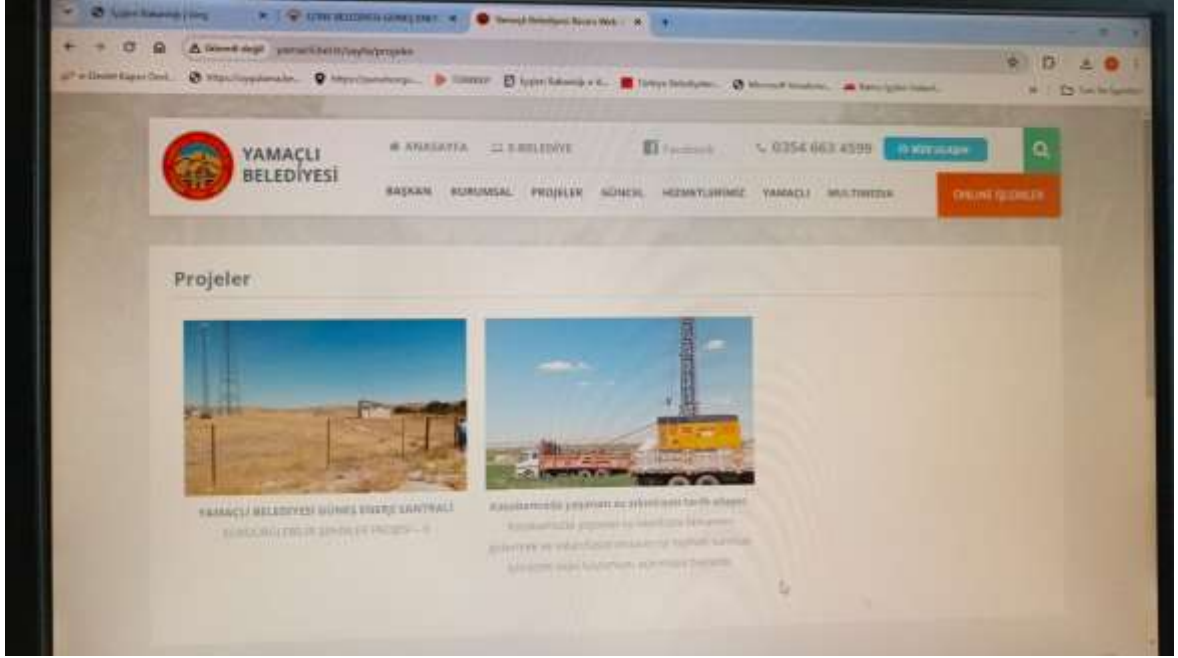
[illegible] | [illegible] | Yamaçlı Belediyesi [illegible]

Güvenli değil yamacli.bel.tr/sayfa/projeler

YAMAÇLI BELEDİYESİ

ANASAYFA E-BELEDİYE Facebook 0354 663 4599 Bize ulaşın

BAŞKAN KURUMSAL PROJELER GÜNCEL HİZMETLERİMİZ YAMAÇLI MULTIMEDIA ONLINE İŞLEMLER

Projeler

YAMAÇLI BELEDİYESİ GÜNEŞ ENERJİ SANTRALİ
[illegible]

Kasabamızda yaşanan su sıkıntısını tarih oluyor
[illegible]